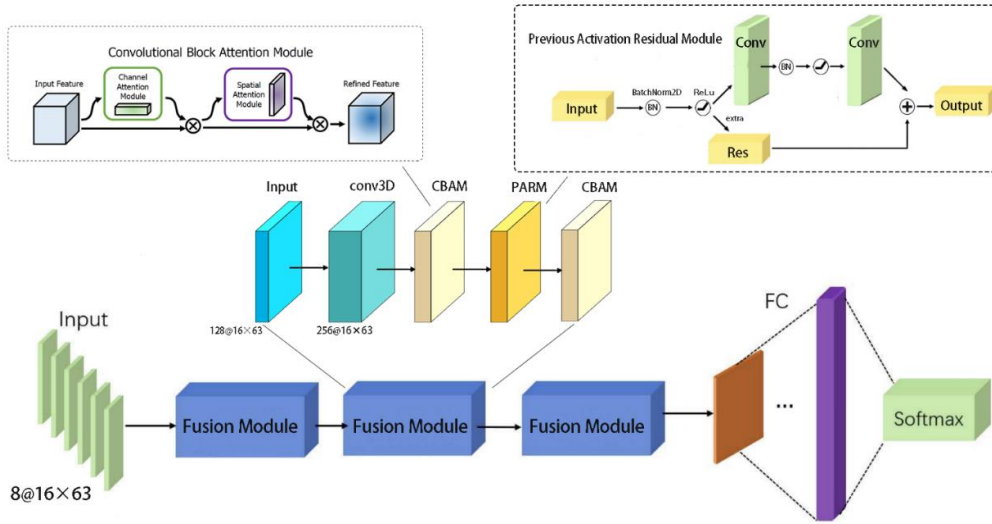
Convolutional Block Attention Module

Input Feature

Channel Attention Module

Spatial Attention Module

Refined Feature

Previous Activation Residual Module

Conv

BN

Conv

Input

BatchNorm2D

BN

ReLu

extra

Output

Res

Input

conv3D

CBAM

PARM

CBAM

128@16×63

256@16×63

Input

FC

Fusion Module

Fusion Module

Fusion Module

...

Softmax

8@16×63